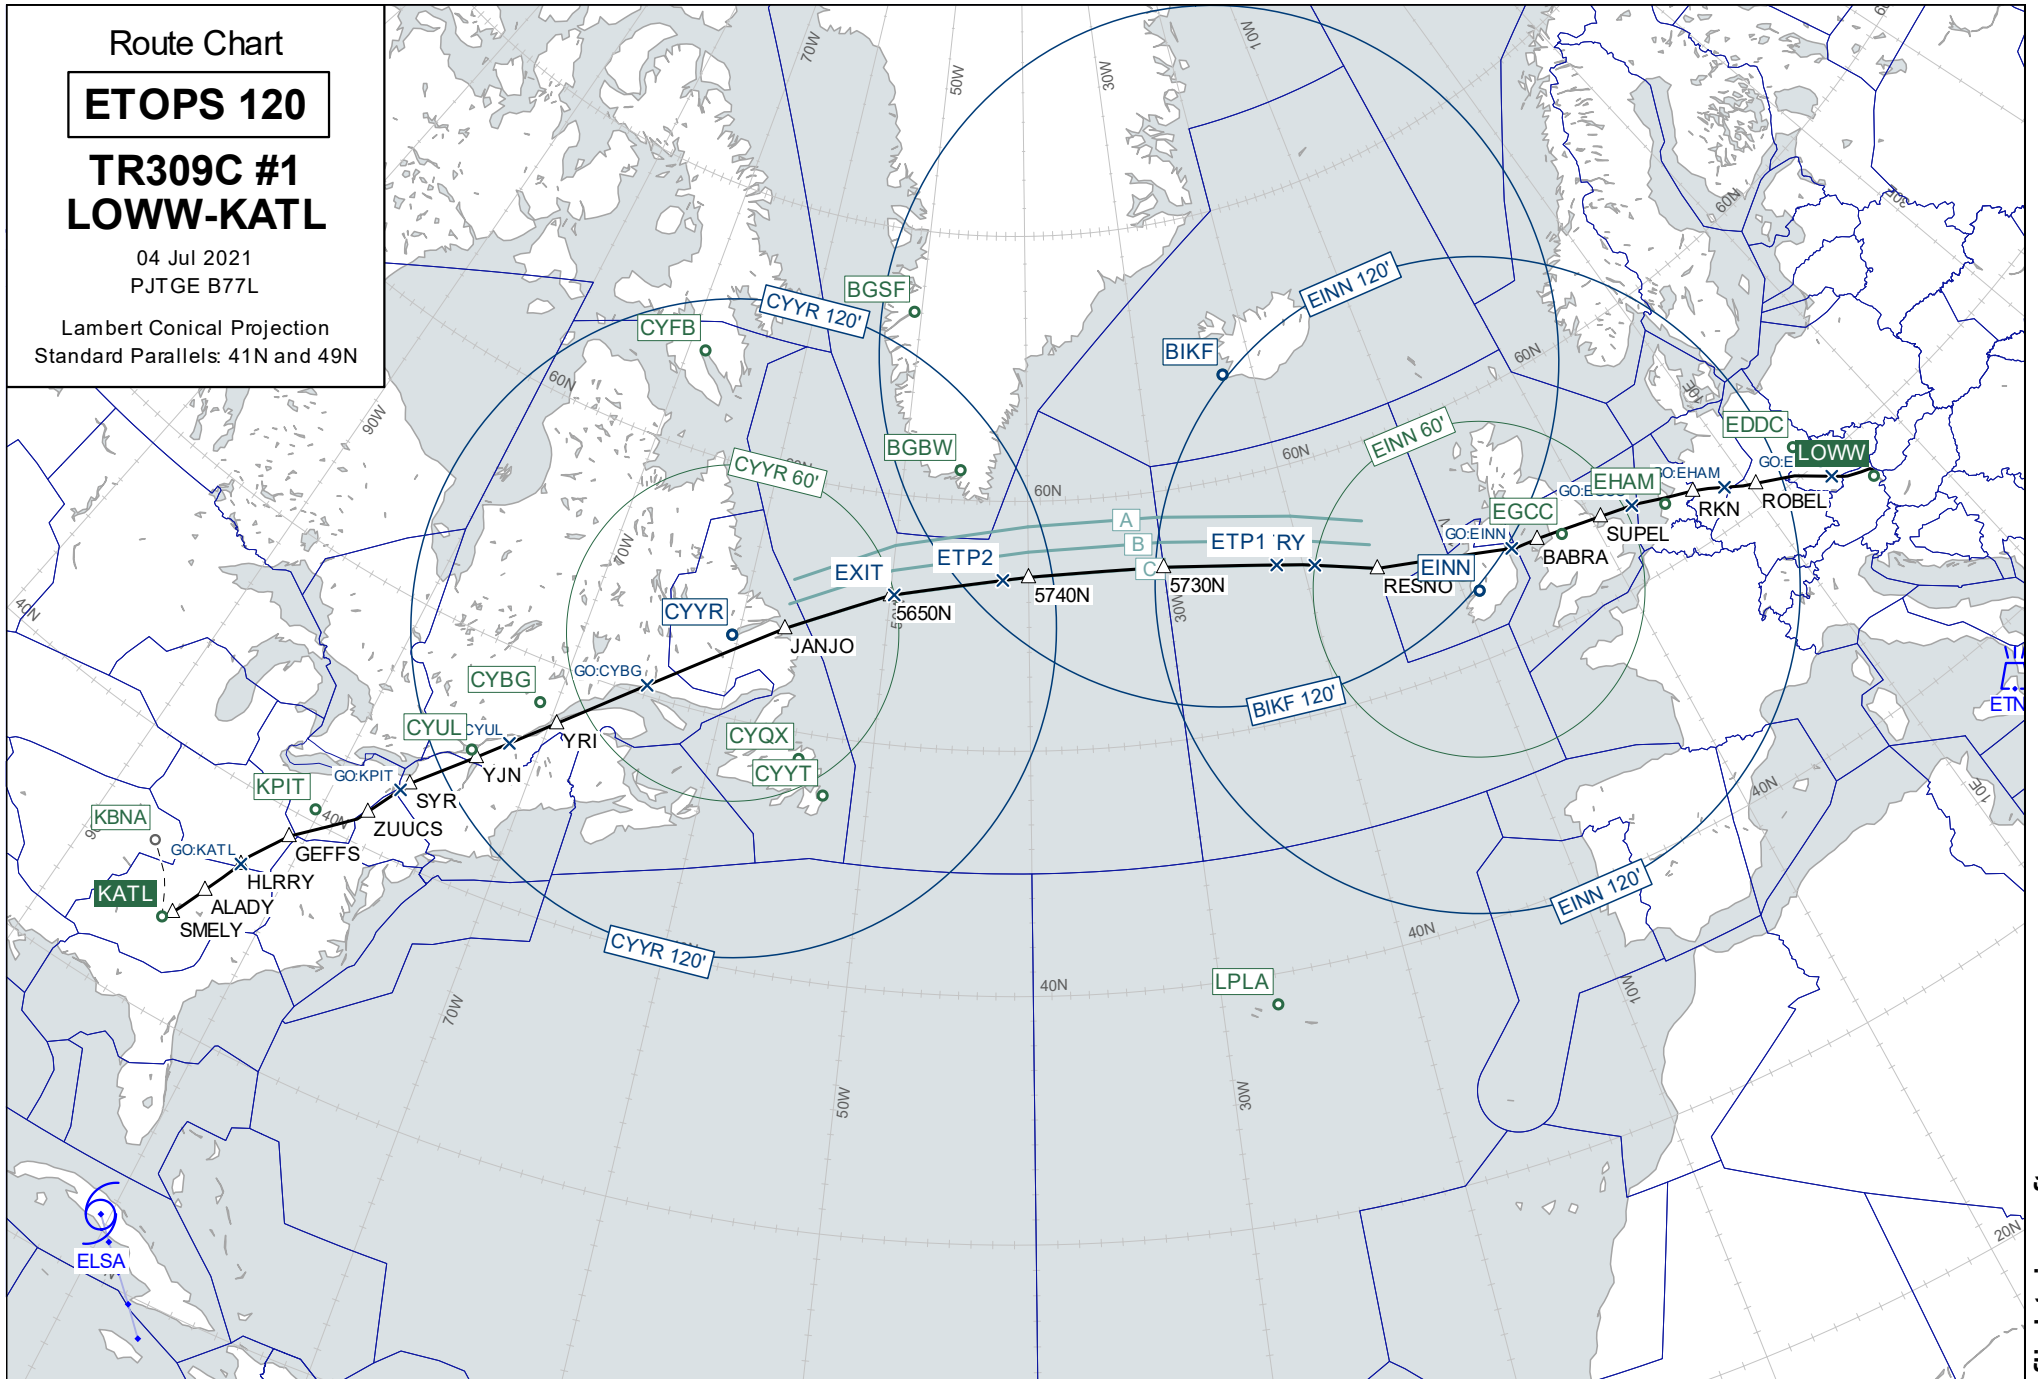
Route Chart

ETOPS 120

TR309C #1
LOWW-KATL

04 Jul 2021
PJTGE B77L

Lambert Conical Projection
Standard Parallels: 41N and 49N

70W
50W
30W
10W
60N
30E
90W
60N
40N

BGSF
CYYR 120'
CYFB
BIKF
EINN 120'
60N
BGBW
CYYR 60'
EINN 60'
EDDC
LOWW
60N
60N
GO:EHAM
EHAM
GO:E
EGCC
A
B
C
ETP1
RY
ETP2
EXIT
5650N
5740N
5730N
EINN
RESNO
GO:EINN
BABRA
SUPEL
RKN
ROBEL
CYYR
JANJO
70W
30W
GO:CYBG
CYBG
BIKF 120'
CYUL
CYUL
YRI
YJN
CYQX
CYYT
KPIT
GO:KPIT
SYR
ZUUCS
KBNA
GO:KATL
GEFFS
HLRRY
KATL
ALADY
SMELY
40N
CYYR 120'
EINN 120'
40N
40N
40N
LPLA
70W
50W
30W
10W
10E
20N
ELSA
ETN